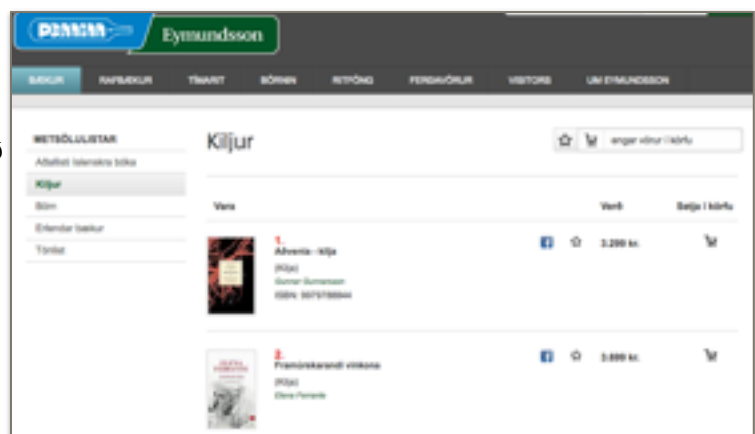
PENNINN Eymundsson

BÆKUR RAFBÆKUR TÍMARIT BÖRNIN RITFÖNG FERÐAVÖRUR VISITORS UM EYMUNDSSON

METSÖLULISTAR
Aðallisti íslenskra bóka
Kiljur
Börn
Erlendar bækur
Tónlist

Kiljur

engar vörur í körfu

Vara | Verð | Setja í körfu

1.
Aðventa - kilja
(Kilja)
Gunnar Gunnarsson
ISBN: 9979788944
3.299 kr.

2.
Framúrskarandi vinkona
(Kilja)
Elena Ferrante
3.699 kr.

5